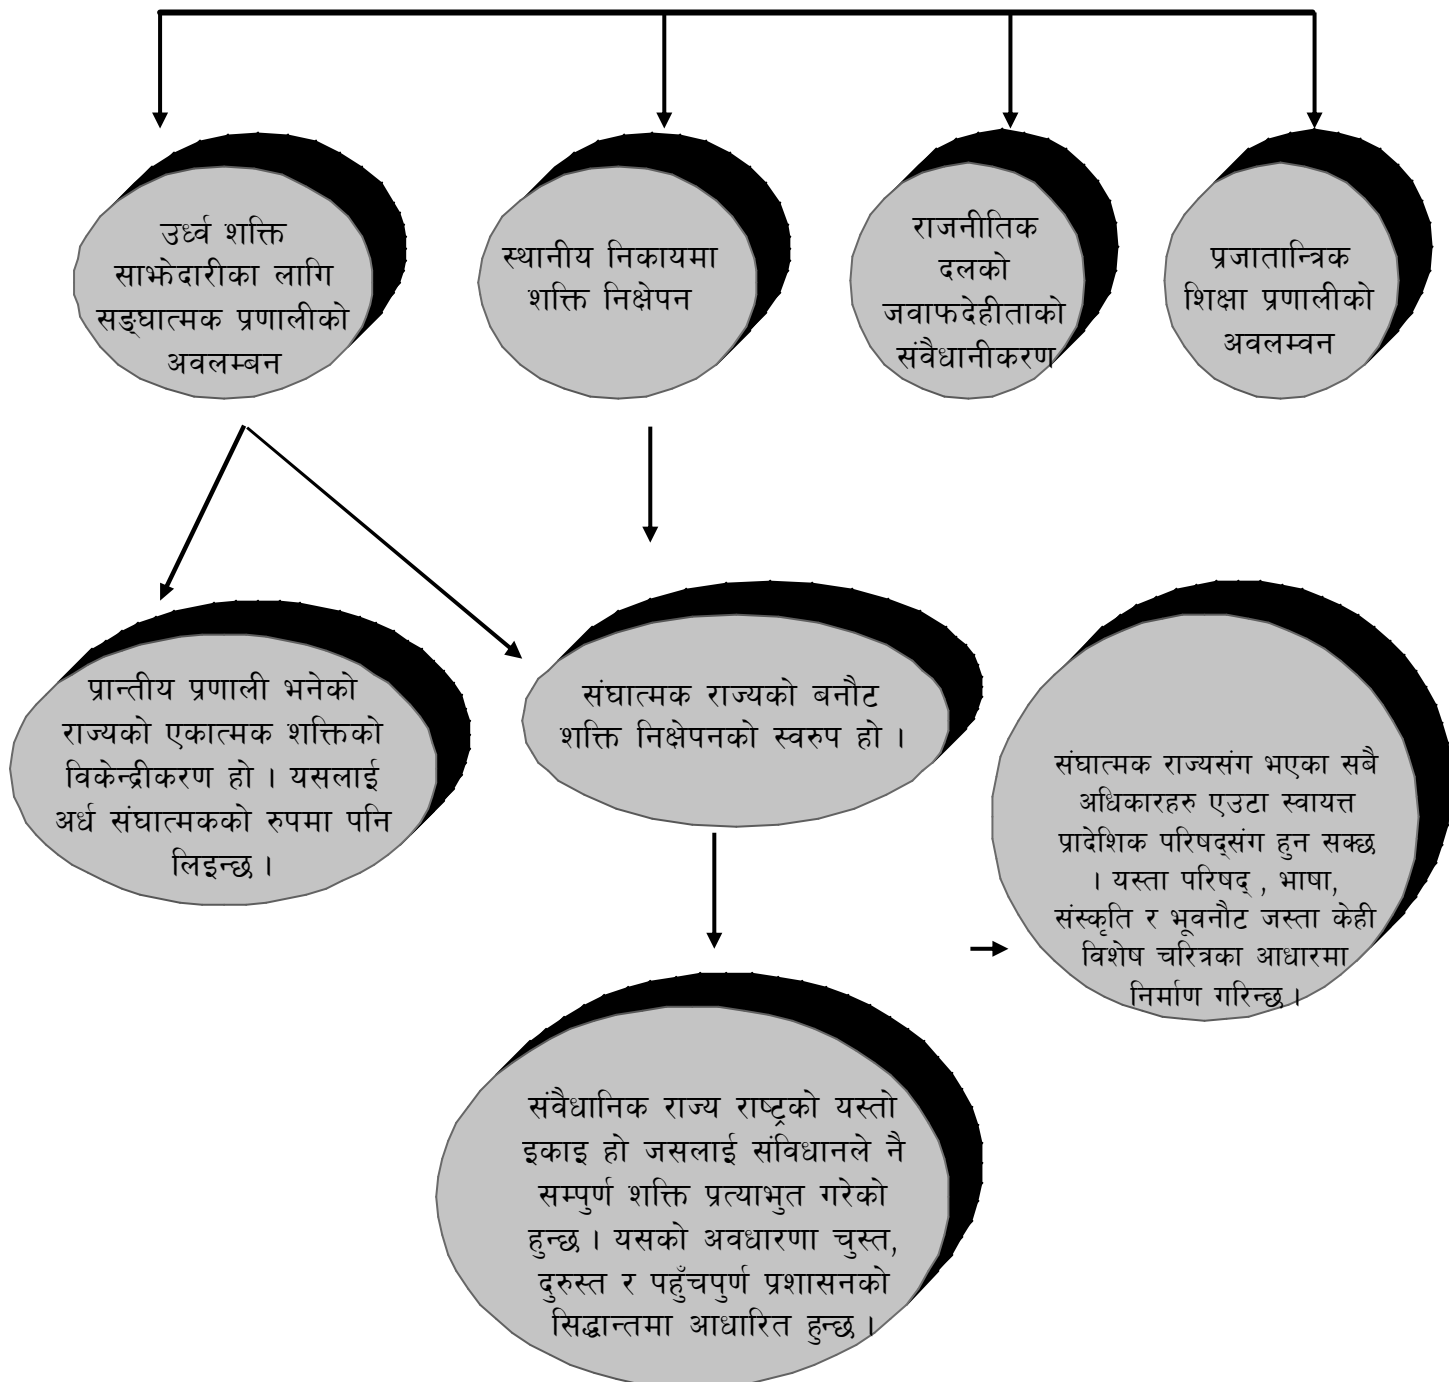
उर्ध्व शक्ति साझेदारीका लागि सङ्घात्मक प्रणालीको अवलम्बन

स्थानीय निकायमा शक्ति निक्षेपन

राजनीतिक दलको जवाफदेहीताको संवैधानीकरण

प्रजातान्त्रिक शिक्षा प्रणालीको अवलम्वन

प्रान्तीय प्रणाली भनेको राज्यको एकात्मक शक्तिको विकेन्द्रीकरण हो । यसलाई अर्ध संघात्मकको रुपमा पनि लिइन्छ ।

संघात्मक राज्यको बनौट शक्ति निक्षेपनको स्वरुप हो ।

संघात्मक राज्यसंग भएका सबै अधिकारहरु एउटा स्वायत्त प्रादेशिक परिषद्संग हुन सक्छ । यस्ता परिषद् , भाषा, संस्कृति र भूवनौट जस्ता केही विशेष चरित्रका आधारमा निर्माण गरिन्छ ।

संवैधानिक राज्य राष्ट्रको यस्तो इकाइ हो जसलाई संविधानले नै सम्पुर्ण शक्ति प्रत्याभुत गरेको हुन्छ । यसको अवधारणा चुस्त, दुरुस्त र पहुँचपुर्ण प्रशासनको सिद्धान्तमा आधारित हुन्छ ।